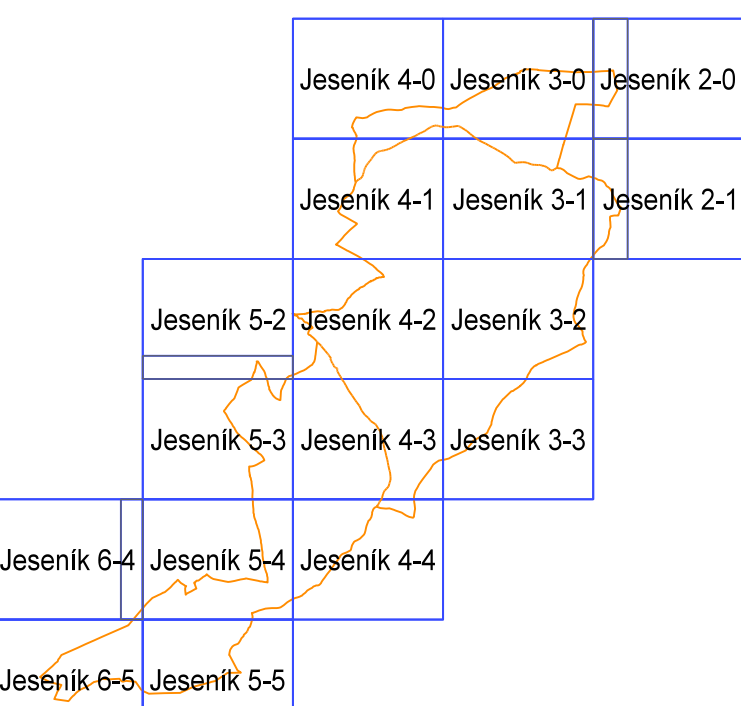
Jeseník 4-0
Jeseník 3-0
Jeseník 2-0
Jeseník 4-1
Jeseník 3-1
Jeseník 2-1
Jeseník 5-2
Jeseník 4-2
Jeseník 3-2
Jeseník 5-3
Jeseník 4-3
Jeseník 3-3
Jeseník 6-4
Jeseník 5-4
Jeseník 4-4
Jeseník 6-5
Jeseník 5-5